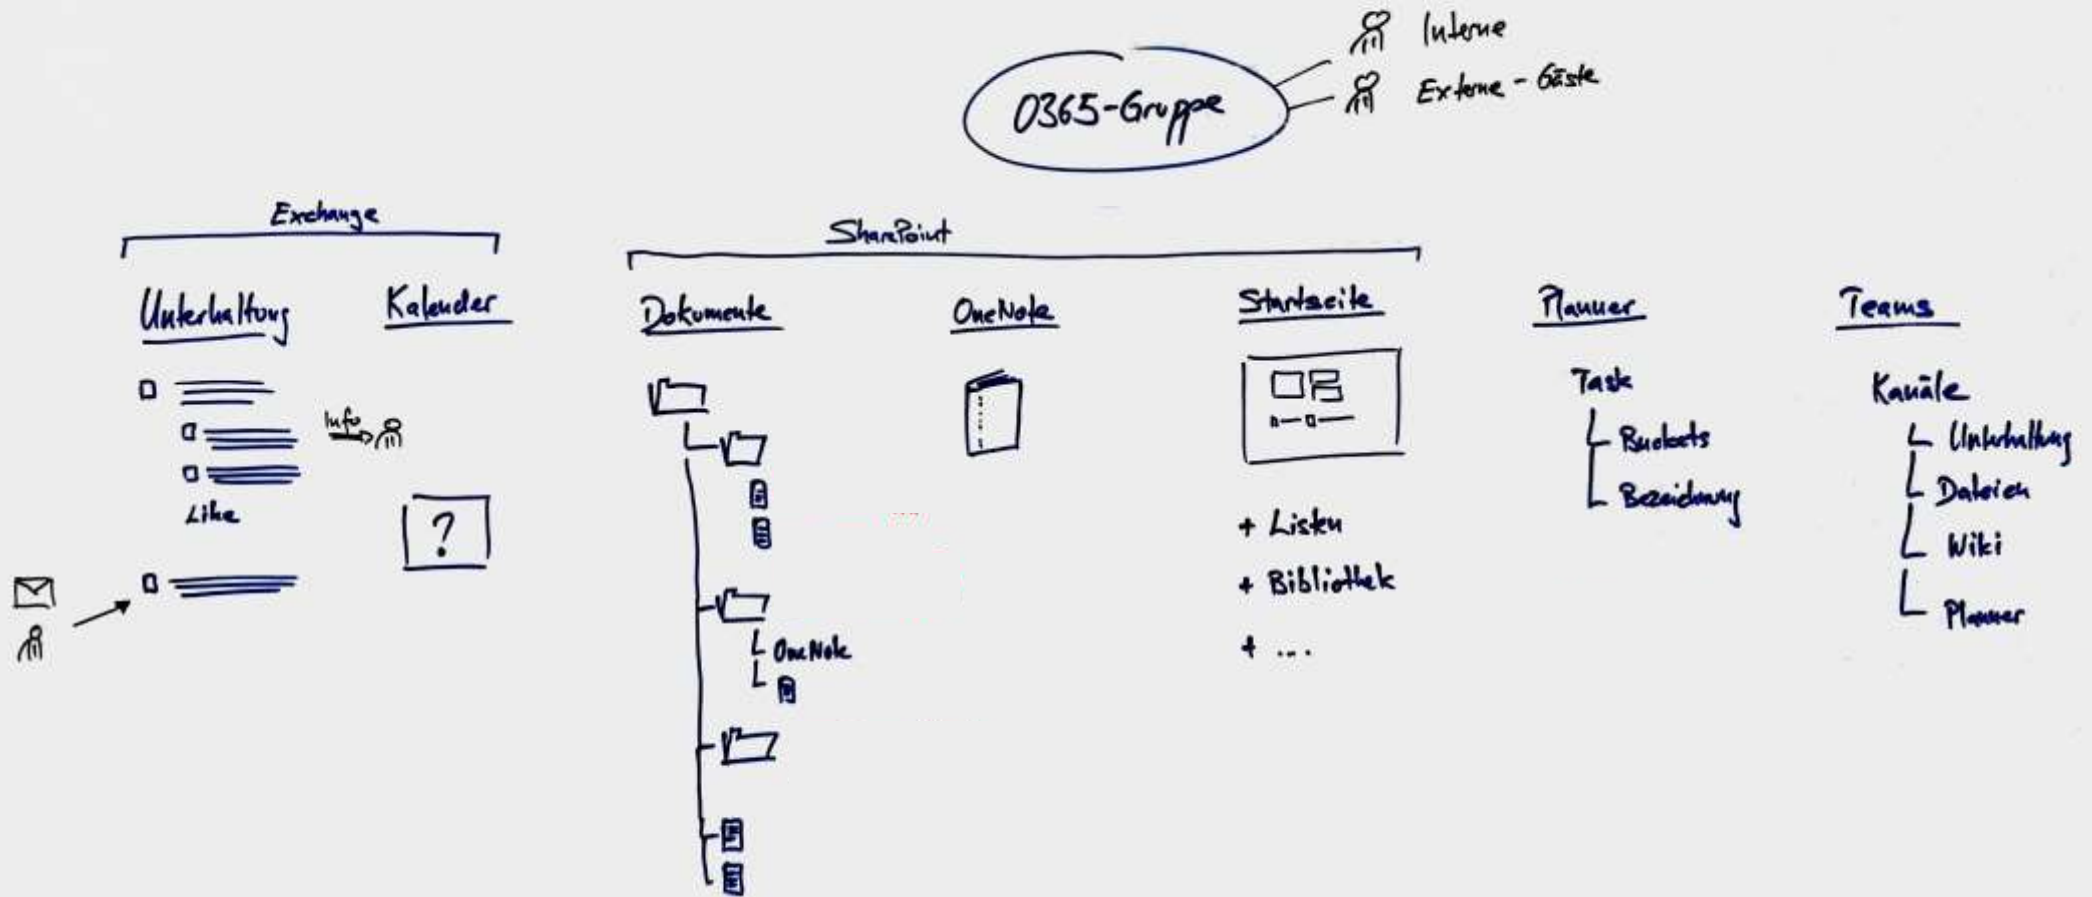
O365-Gruppe

Interne

Externe - Gäste

Exchange

Unterhaltung

Like

Info

Kalender

?

SharePoint

Dokumente

OneNote

OneNote

Startseite

+ Listen

+ Bibliothek

+ ...

Planner

Task

Buckets

Bezeichnung

Teams

Kanäle

Unterhaltung

Dateien

Wiki

Planner